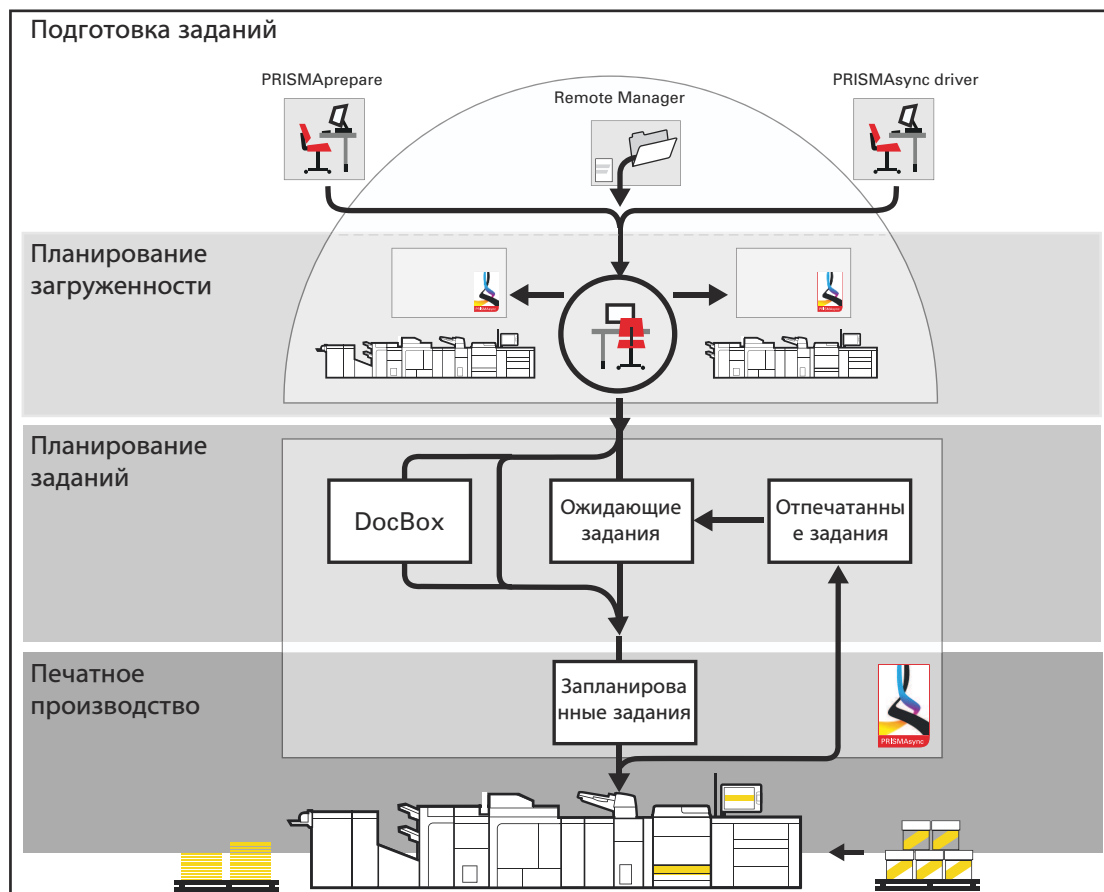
Подготовка заданий

PRISMAprepare

Remote Manager

PRISMAsync driver

Планирование загруженности

PRISMAsync

PRISMAsync

Планирование заданий

DocBox

Ожидающие задания

Отпечатанные задания

Печатное производство

Запланированные задания

PRISMAsync